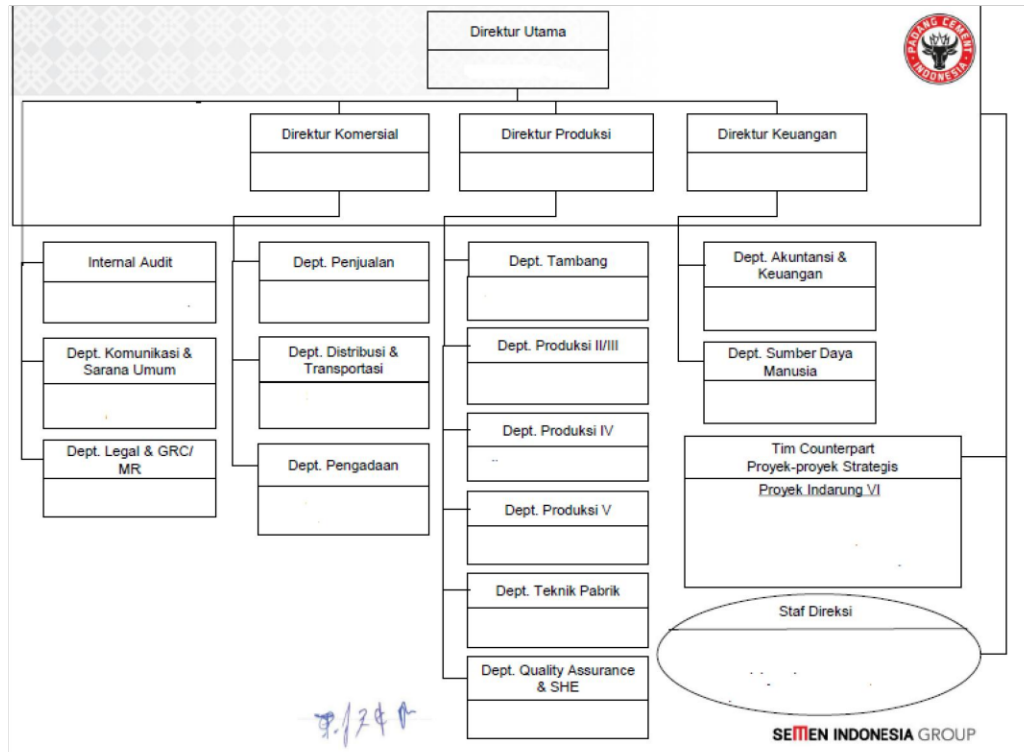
Direktur Utama

PADANG CEMENT INDONESIA

Direktur Komersial

Direktur Produksi

Direktur Keuangan

Internal Audit

Dept. Komunikasi & Sarana Umum

Dept. Legal & GRC/ MR

Dept. Penjualan

Dept. Distribusi & Transportasi

Dept. Pengadaan

Dept. Tambang

Dept. Produksi II/III

Dept. Produksi IV

Dept. Produksi V

Dept. Teknik Pabrik

Dept. Quality Assurance & SHE

Dept. Akuntansi & Keuangan

Dept. Sumber Daya Manusia

Tim Counterpart Proyek-proyek Strategis

Proyek Indarung VI

Staf Direksi

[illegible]

SEMEN INDONESIA GROUP